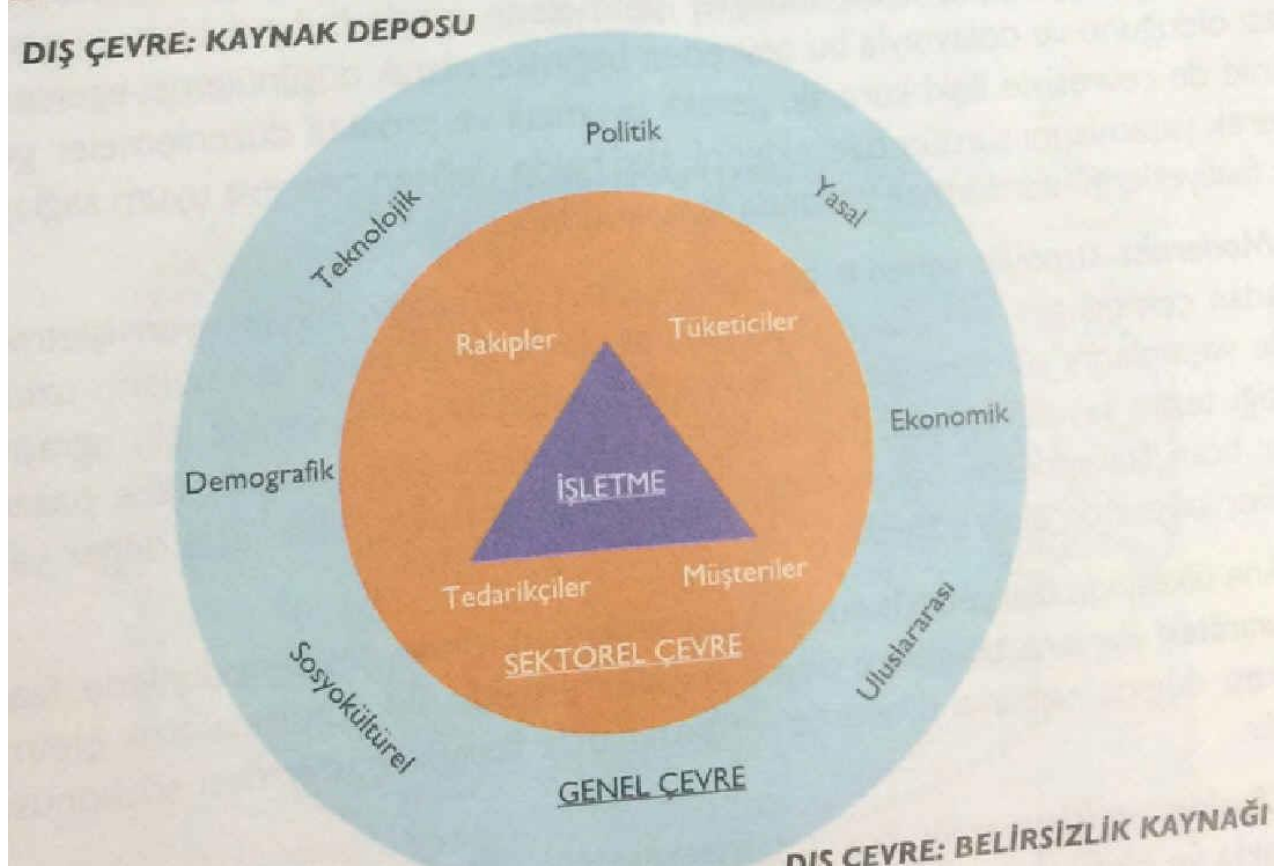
DIŞ ÇEVRE: KAYNAK DEPOSU

Politik

Yasal

Teknolojik

Ekonomik

Demografik

Sosyokültürel

Uluslararası

GENEL ÇEVRE

Rakipler

Tüketiciler

İŞLETME

Tedarikçiler

Müşteriler

SEKTÖREL ÇEVRE

DIŞ ÇEVRE: BELİRSİZLİK KAYNAĞI